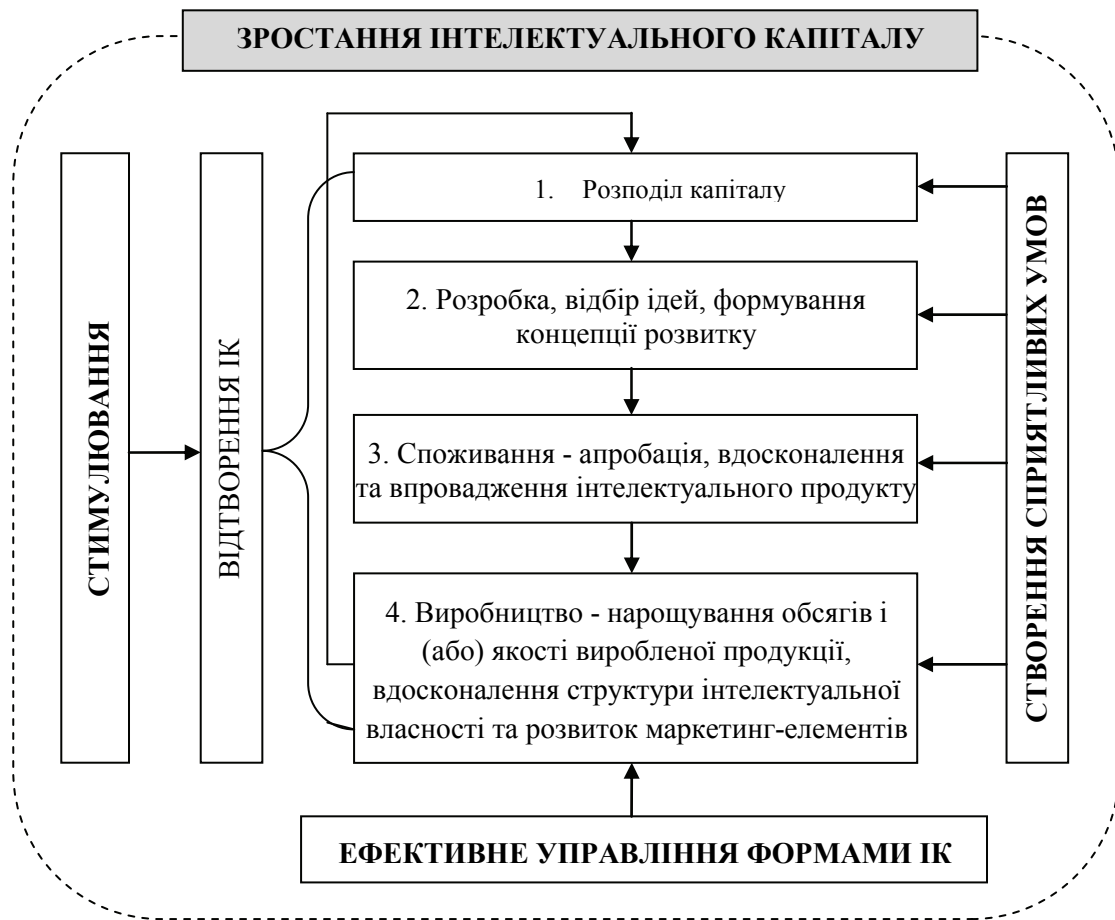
ЗРОСТАННЯ ІНТЕЛЕКТУАЛЬНОГО КАПІТАЛУ

СТИМУЛЮВАННЯ

ВІДТВОРЕННЯ ІК

1. Розподіл капіталу

2. Розробка, відбір ідей, формування концепції розвитку

3. Споживання - апробація, вдосконалення та впровадження інтелектуального продукту

4. Виробництво - нарощування обсягів і (або) якості виробленої продукції, вдосконалення структури інтелектуальної власності та розвиток маркетинг-елементів

СТВОРЕННЯ СПРИЯТЛИВИХ УМОВ

ЕФЕКТИВНЕ УПРАВЛІННЯ ФОРМАМИ ІК